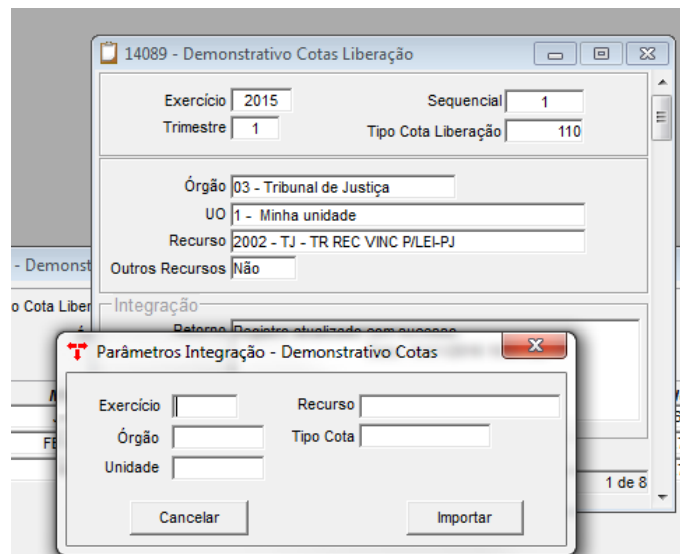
14089 - Demonstrativo Cotas Liberação

Exercício 2015
Sequencial 1
Trimestre 1
Tipo Cota Liberação 110

Órgão 03 - Tribunal de Justiça
UO 1 - Minha unidade
Recurso 2002 - TJ - TR REC VINC P/LEI-PJ
Outros Recursos Não

Integração
Retorno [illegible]

- Demonst
o Cota Liber
FE
1 de 8

Parâmetros Integração - Demonstrativo Cotas

Exercício
Recurso
Órgão
Tipo Cota
Unidade

Cancelar
Importar